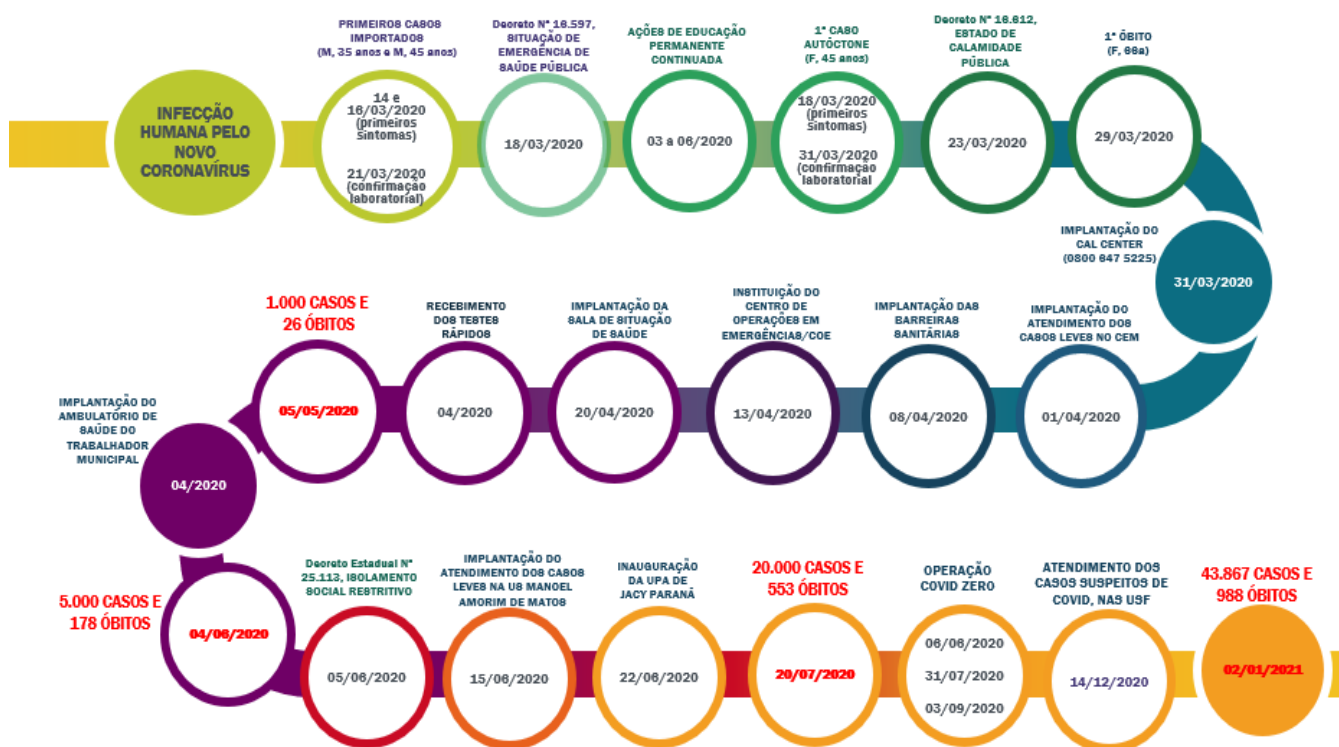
INFECÇÃO HUMANA PELO NOVO CORONAVÍRUS

PRIMEIROS CASOS IMPORTADOS (M, 35 anos e M, 45 anos)

14 e 16/03/2020 (primeiros sintomas)

21/03/2020 (confirmação laboratorial)

Decreto Nº 16.597, SITUAÇÃO DE EMERGÊNCIA DE SAÚDE PÚBLICA

18/03/2020

AÇÕES DE EDUCAÇÃO PERMANENTE CONTINUADA

03 a 06/2020

1º CASO AUTÓCTONE (F, 45 anos)

18/03/2020 (primeiros sintomas)

31/03/2020 (confirmação laboratorial

Decreto Nº 16.612, ESTADO DE CALAMIDADE PÚBLICA

23/03/2020

1º ÓBITO (F, 66a)

29/03/2020

IMPLANTAÇÃO DO CAL CENTER (0800 647 5225)

31/03/2020

IMPLANTAÇÃO DO ATENDIMENTO DOS CASOS LEVES NO CEM

01/04/2020

IMPLANTAÇÃO DAS BARREIRAS SANITÁRIAS

08/04/2020

INSTITUIÇÃO DO CENTRO DE OPERAÇÕES EM EMERGÊNCIAS/COE

13/04/2020

IMPLANTAÇÃO DA SALA DE SITUAÇÃO DE SAÚDE

20/04/2020

RECEBIMENTO DOS TESTES RÁPIDOS

04/2020

1.000 CASOS E 26 ÓBITOS

05/05/2020

IMPLANTAÇÃO DO AMBULATÓRIO DE SAÚDE DO TRABALHADOR MUNICIPAL

04/2020

5.000 CASOS E 178 ÓBITOS

04/06/2020

Decreto Estadual Nº 25.113, ISOLAMENTO SOCIAL RESTRITIVO

05/06/2020

IMPLANTAÇÃO DO ATENDIMENTO DOS CASOS LEVES NA US MANOEL AMORIM DE MATOS

15/06/2020

INAUGURAÇÃO DA UPA DE JACY PARANÁ

22/06/2020

20.000 CASOS E 553 ÓBITOS

20/07/2020

OPERAÇÃO COVID ZERO

06/06/2020

31/07/2020

03/09/2020

ATENDIMENTO DOS CASOS SUSPEITOS DE COVID, NAS USF

14/12/2020

43.867 CASOS E 988 ÓBITOS

02/01/2021